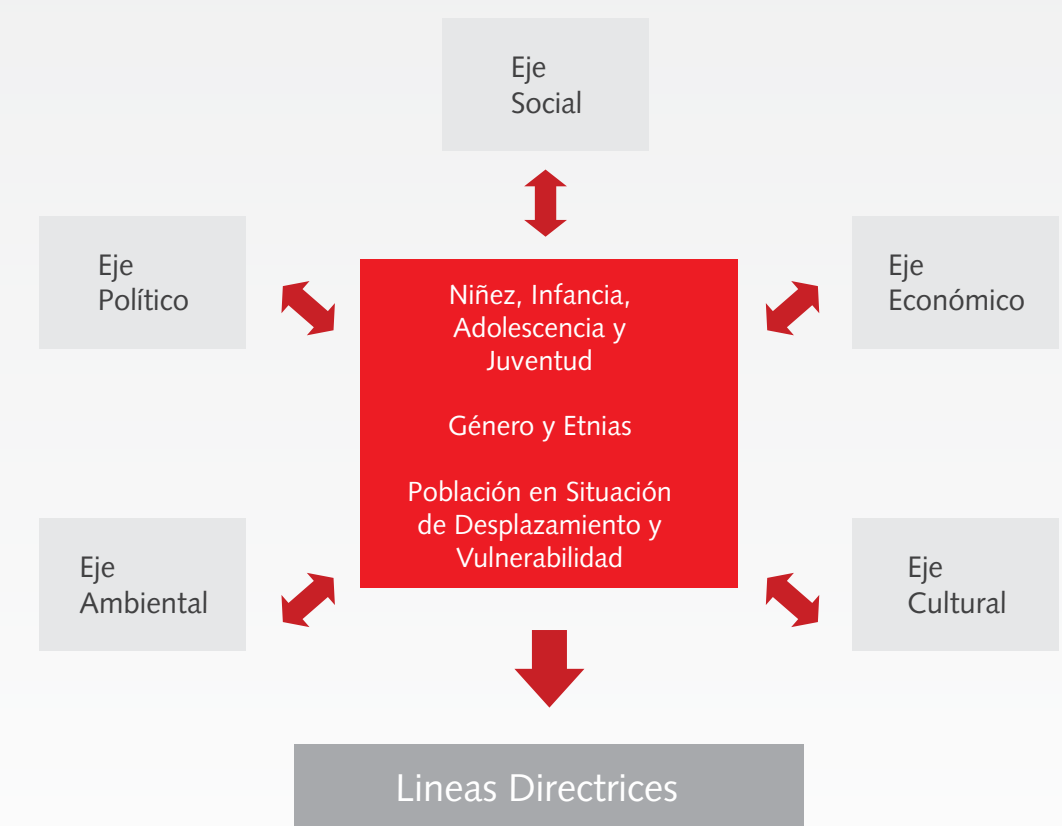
Eje Social

Eje Político

Niñez, Infancia, Adolescencia y Juventud

Género y Etnias

Población en Situación de Desplazamiento y Vulnerabilidad

Eje Económico

Eje Ambiental

Eje Cultural

Lineas Directrices